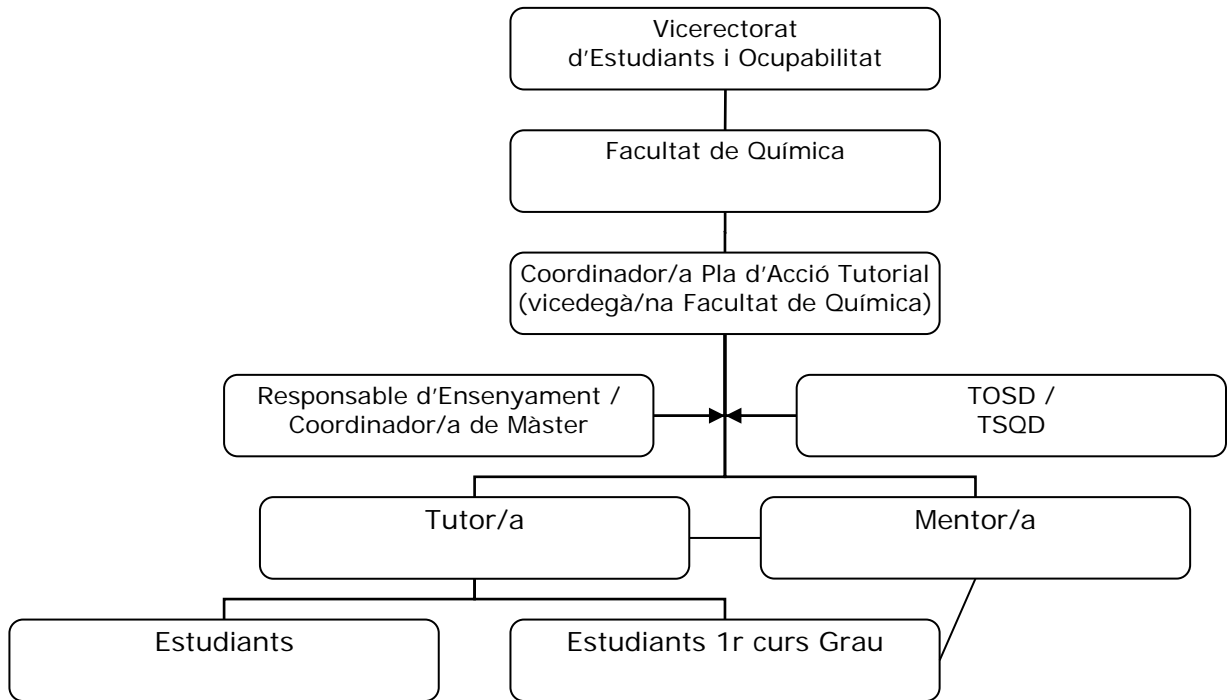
Vicerectorat d'Estudiants i Ocupabilitat

Facultat de Química

Coordinador/a Pla d'Acció Tutorial (vicedegà/na Facultat de Química)

Responsable d'Ensenyament / Coordinador/a de Màster

TOSD / TSQD

Tutor/a

Mentor/a

Estudiants

Estudiants 1r curs Grau